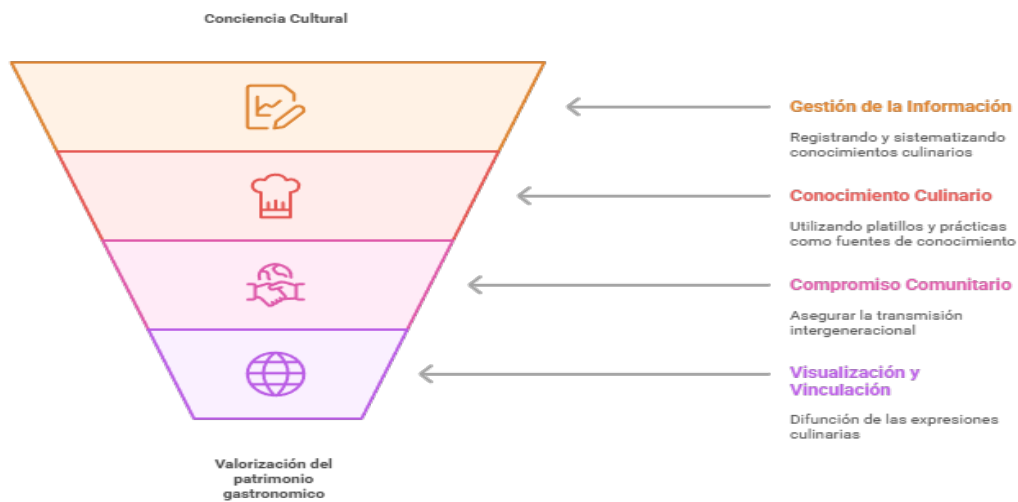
Conciencia Cultural

Gestión de la Información

Registrando y sistematizando conocimientos culinarios

Conocimiento Culinario

Utilizando platillos y prácticas como fuentes de conocimiento

Compromiso Comunitario

Asegurar la transmisión intergeneracional

Visualización y Vinculación

Difunción de las expresiones culinarias

Valorización del patrimonio gastronomico